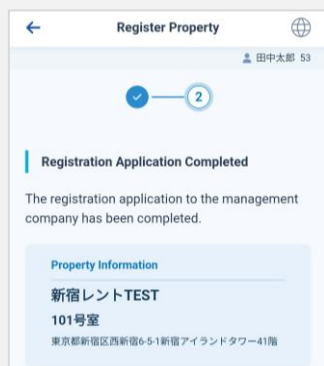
Register Property

田中太郎 53

2

Registration Application Completed

The registration application to the management company has been completed.

Property Information

新宿レントTEST

101号室

東京都新宿区西新宿6-5-1新宿アイランドタワー41階